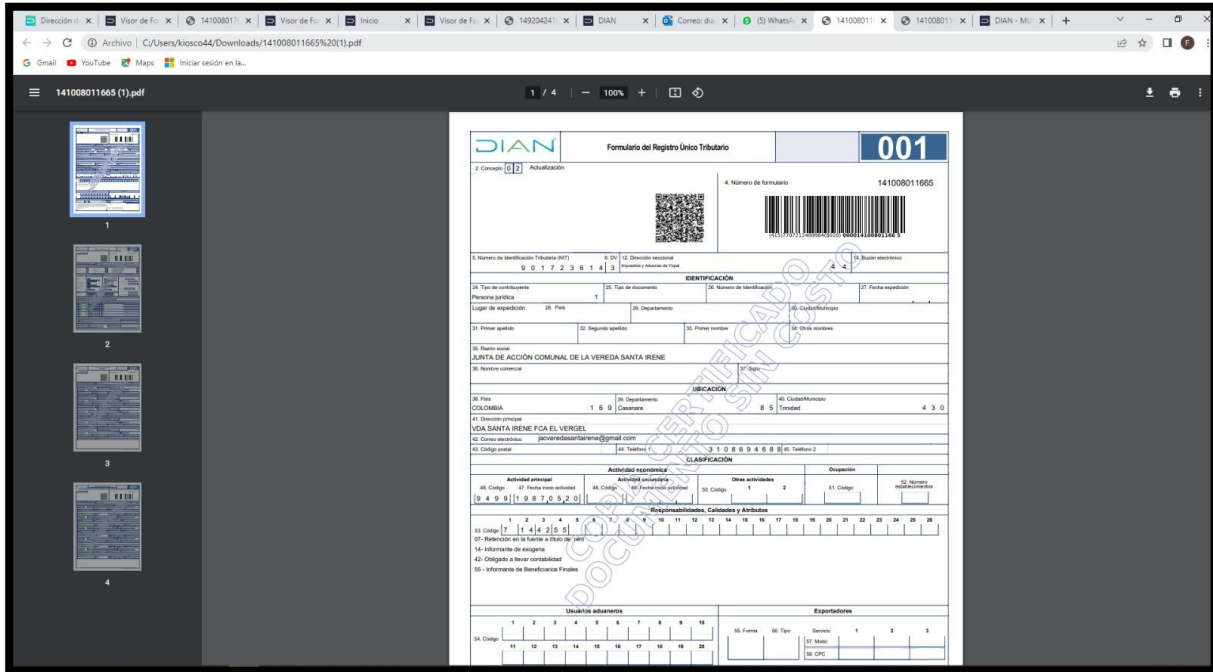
Dirección d | Visor de Fo | 14100801 | Visor de Fo | Inicio | Visor de Fo | 1492042 | DIAN | Correo: di | (5) WhatsA | 14100801 | 14100801 | DIAN - MU

Archivo | C:/Users/kiosco44/Downloads/141008011665%20(1).pdf

Gmail YouTube Maps Iniciar sesión en la...

141008011665 (1).pdf

1 / 4 | — 100% +

1
2
3
4

DIAN Formulario del Registro Único Tributario 001

2. Concepto 0 2 Actualización

4. Número de formulario 141008011665

5. Número de Identificación Tributaria (NIT) 9 0 1 7 2 3 6 1 4 6. DV 3 12. Dirección seccional Impuestos y Aduanas de Yopal 4 4 14. Buzón electrónico

IDENTIFICACIÓN

24. Tipo de contribuyente Persona jurídica 1 25. Tipo de documento 26. Número de Identificación 27. Fecha expedición

Lugar de expedición 28. País 29. Departamento 30. Ciudad/Municipio

31. Primer apellido 32. Segundo apellido 33. Primer nombre 34. Otros nombres

35. Razón social
JUNTA DE ACCIÓN COMUNAL DE LA VEREDA SANTA IRENE

36. Nombre comercial 37. Sigla

UBICACIÓN

38. País COLOMBIA 1 6 9 39. Departamento Casanare 8 5 40. Ciudad/Municipio Trinidad 4 3 0

41. Dirección principal
VDA SANTA IRENE FCA EL VERGEL

42. Correo electrónico jacveredasantairene@gmail.com

43. Código postal 44. Teléfono 1 3 1 0 8 6 9 4 6 8 8 45. Teléfono 2

CLASIFICACIÓN

Actividad económica | Ocupación

Actividad principal 46. Código 9 4 9 9 47. Fecha inicio actividad 1 9 8 7 0 5 2 0 | Actividad secundaria 48. Código 49. Fecha inicio actividad | Otras actividades 50. Código 1 2 | 51. Código | 52. Número establecimientos

Responsabilidades, Calidades y Atributos

1 2 3 4 5 6 7 8 9 10 11 12 13 14 15 16 17 18 19 20 21 22 23 24 25 26
53. Código 7 1 4 4 2 5 5

07- Retención en la fuente a título de renta
14- Informante de exogena
42- Obligado a llevar contabilidad
55 - Informante de Beneficiarios Finales

Usuarios aduaneros | Exportadores

1 2 3 4 5 6 7 8 9 10
54. Código
11 12 13 14 15 16 17 18 19 20

55. Forma 56. Tipo Servicio 1 2 3
57. Modo
58. CPC

DOCUMENTO CERTIFICADO
DOCUMENTO SIN COSTO